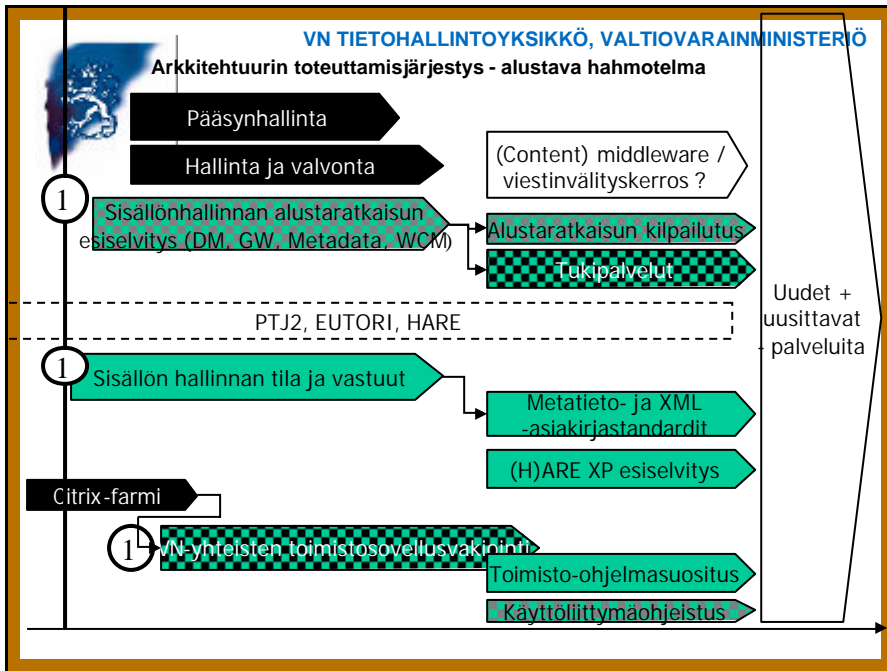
VN TIETOHALLINTOYKSIKKÖ, VALTIOVARAINMINISTERIÖ

Arkkitehtuurin toteuttamisjärjestys - alustava hahmotelma

Pääsynhallinta

Hallinta ja valvonta

(Content) middleware / viestinvälityskerros ?

1

Sisällönhallinnan alustaratkaisun esiselvitys (DM, GW, Metadata, WCM)

Alustaratkaisun kilpailutus

Tukipalvelut

Uudet + uusittavat palveluita

PTJ2, EUTORI, HARE

1

Sisällön hallinnan tila ja vastuut

Metatieto- ja XML -asiakirjastandardit

(H)ARE XP esiselvitys

Citrix-farmi

1

VN-yhteisten toimistosovellusvakiointi

Toimisto-ohjelmasuositus

Käyttöliittymäohjeistus